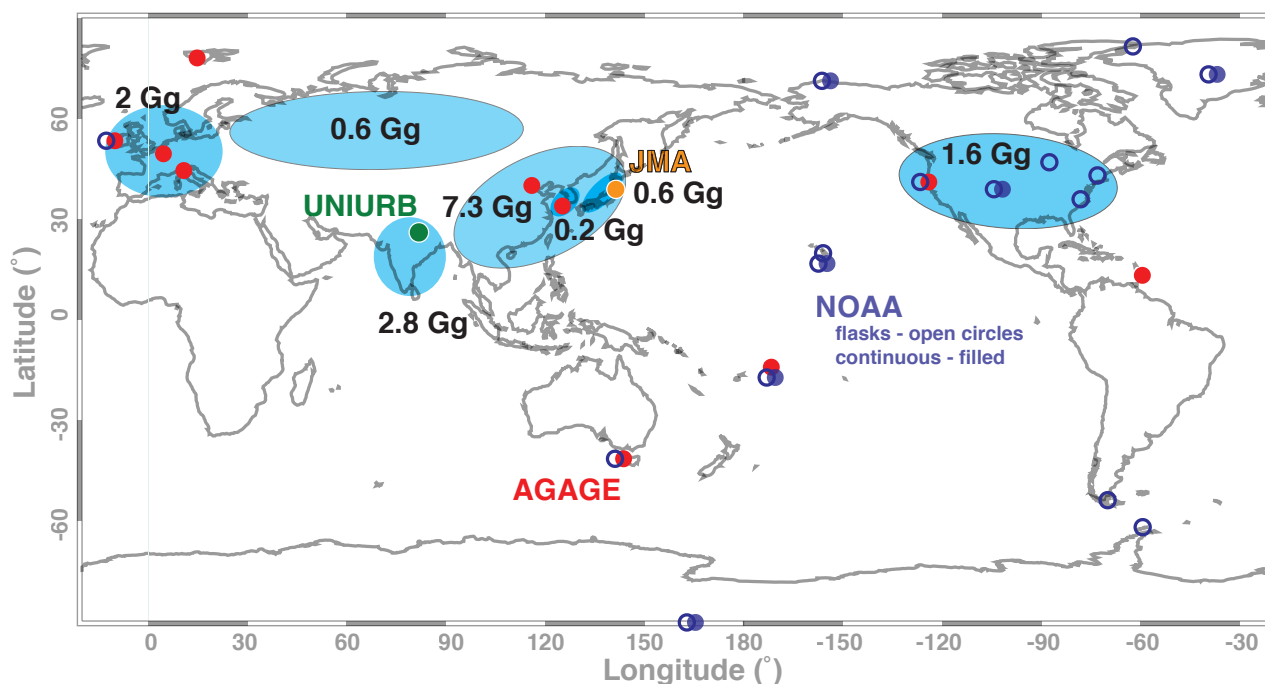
2 Gg
0.6 Gg
1.6 Gg
JMA
0.6 Gg
UNIURB
7.3 Gg
0.2 Gg
2.8 Gg
NOAA
flasks - open circles
continuous - filled
AGAGE

Latitude (°)
60
30
0
-30
-60

Longitude (°)
0 30 60 90 120 150 180 -150 -120 -90 -60 -30